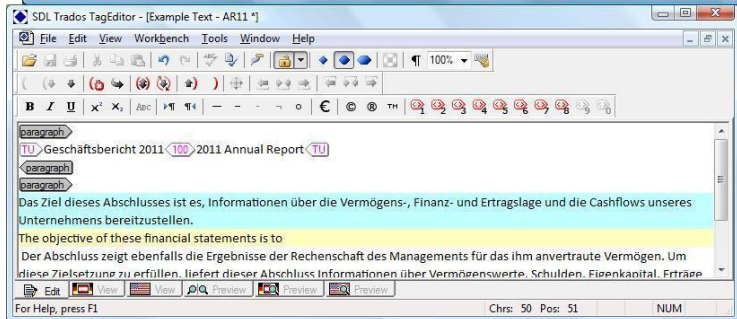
SDL Trados TagEditor - [Example Text - AR11 *]

File Edit View Workbench Tools Window Help

100%

paragraph

TU Geschäftsbericht 2011 100 2011 Annual Report TU

paragraph

paragraph

Das Ziel dieses Abschlusses ist es, Informationen über die Vermögens-, Finanz- und Ertragslage und die Cashflows unseres Unternehmens bereitzustellen.

The objective of these financial statements is to

Der Abschluss zeigt ebenfalls die Ergebnisse der Rechenschaft des Managements für das ihm anvertraute Vermögen. Um diese Zielsetzung zu erfüllen, liefert dieser Abschluss Informationen über Vermögenswerte, Schulden, Eigenkapital, Erträge

Edit View View Preview Preview Preview

For Help, press F1 Chrs: 50 Pos: 51 NUM